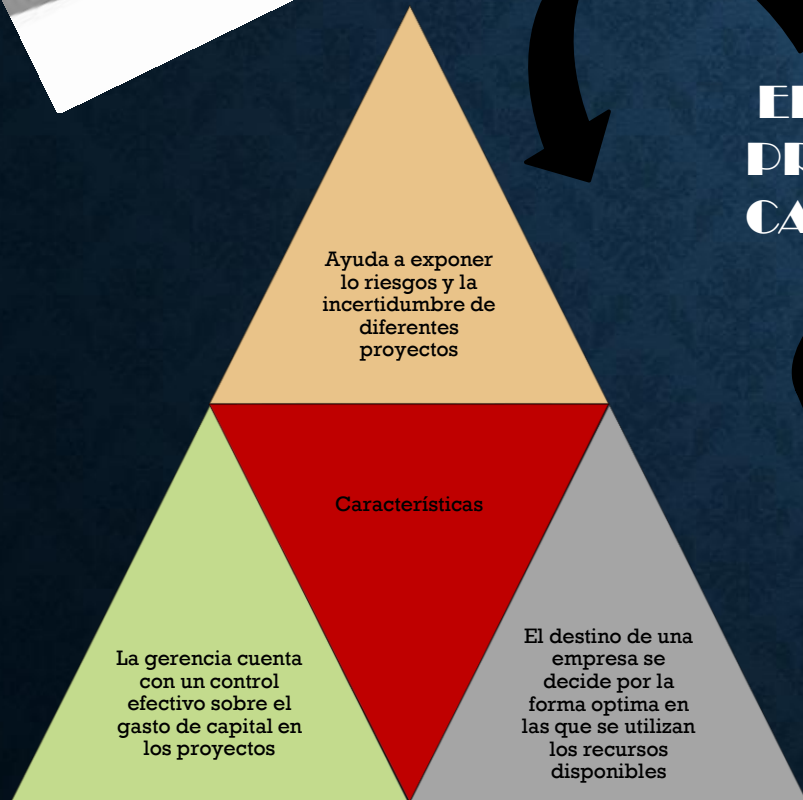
E
PR
CA

Ayuda a exponer lo riesgos y la incertidumbre de diferentes proyectos

Características

La gerencia cuenta con un control efectivo sobre el gasto de capital en los proyectos

El destino de una empresa se decide por la forma optima en las que se utilizan los recursos disponibles